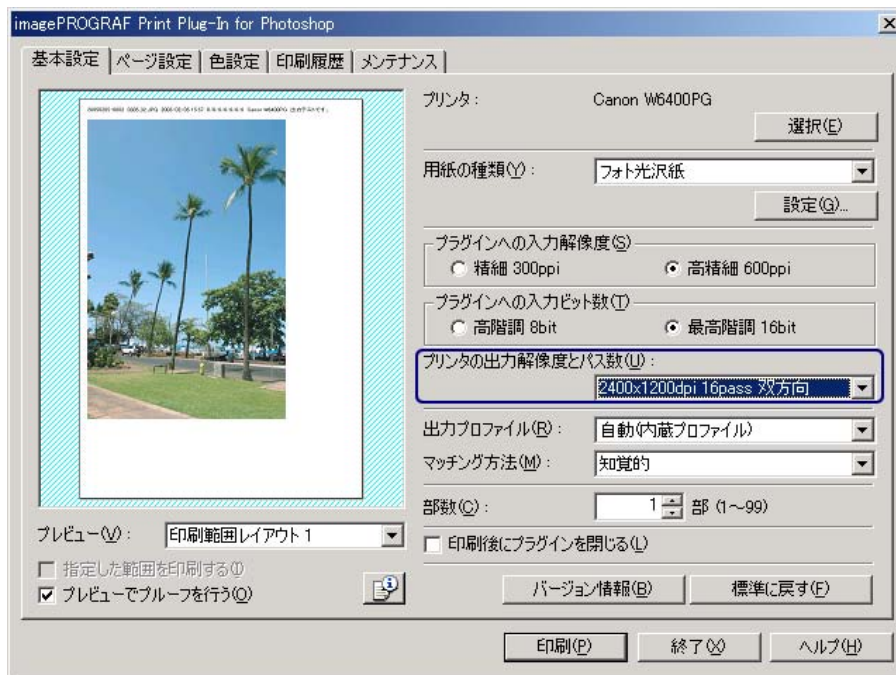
imagePROGRAF Print Plug-In for Photoshop

基本設定 | ページ設定 | 色設定 | 印刷履歴 | メンテナンス

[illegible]

プリンタ： Canon W6400PG

選択(E)

用紙の種類(Y)： フォト光沢紙

設定(G)...

プラグインへの入力解像度(S)
○ 精細 300ppi ◉ 高精細 600ppi

プラグインへの入力ビット数(T)
○ 高階調 8bit ◉ 最高階調 16bit

プリンタの出力解像度とパス数(U)：
2400x1200dpi 16pass 双方向

出力プロファイル(R)： 自動(内蔵プロファイル)

マッチング方法(M)： 知覚的

部数(C)： 1 部 (1~99)

☐ 印刷後にプラグインを閉じる(L)

プレビュー(V)： 印刷範囲レイアウト 1

☐ 指定した範囲を印刷する(I)

☑ プレビューでプルーフを行う(O)

バージョン情報(B) 標準に戻す(F)

印刷(P) 終了(X) ヘルプ(H)